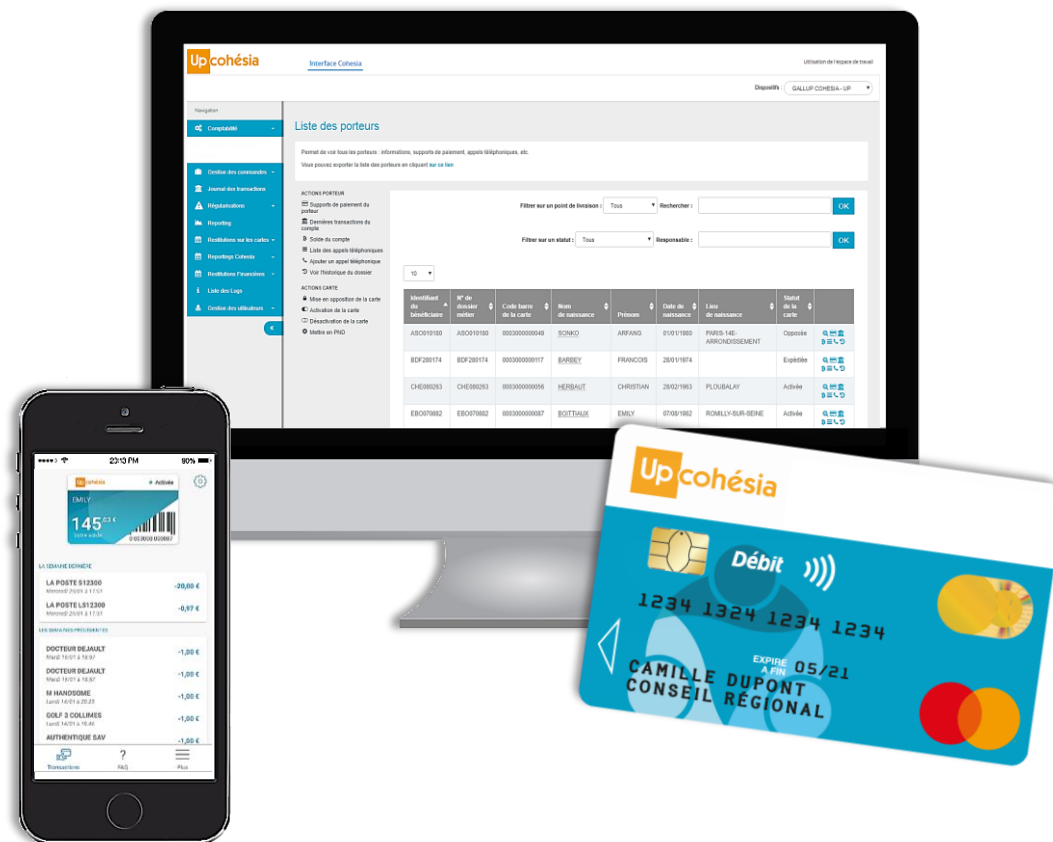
Up cohésia

Interface Cohesia

Utilisation de l'espace de travail

Dispositif : GALLUP COHESIA - UP

Navigation

Comptabilité

Gestion des commandes

Journal des transactions

Régularisations

Reporting

Restitutions sur les cartes

Reporting Cohesia

Restitutions Financières

Liste des Logs

Gestion des utilisateurs

Liste des porteurs

Permet de voir tous les porteurs : informations, supports de paiement, appels téléphoniques, etc.

Vous pouvez exporter la liste des porteurs en cliquant sur ce lien

ACTIONS PORTEUR

Supports de paiement du porteur

Dernières transactions du compte

Solde du compte

Liste des appels téléphoniques

Ajouter un appel téléphonique

Voir l'historique du dossier

ACTIONS CARTE

Mise en opposition de la carte

Activation de la carte

Désactivation de la carte

Mettre en PNO

Filtrer sur un point de livraison : Tous Rechercher : OK

Filtrer sur un statut : Tous Responsable : OK

10

| Identifiant du bénéficiaire | N° de dossier métier | Code barre de la carte | Nom de naissance | Prénom | Date de naissance | Lieu de naissance | Statut de la carte | |
|---|---|---|---|---|---|---|---|---|
| ASO010180 | ASO010180 | 0003000000049 | SONKO | ARFANG | 01/01/1980 | PARIS-14E-ARRONDISSEMENT | Opposée | |
| BDF280174 | BDF280174 | 0003000000117 | BARBEY | FRANCOIS | 28/01/1974 | | Expédiée | |
| CHE080263 | CHE080263 | 0003000000056 | HERBAUT | CHRISTIAN | 28/02/1963 | PLOUBALAY | Activée | |
| EBO070882 | EBO070882 | 0003000000087 | BOITTIAUX | EMILY | 07/08/1982 | ROMILLY-SUR-SEINE | Activée | |

23:13 PM 90%

Up cohésia • Activée

EMILY

145,23 €

Solde actuel

0003000000087

LA SEMAINE DERNIÈRE

LA POSTE 512300 -20,00 €
Mercredi 20/01 à 17:51

LA POSTE L512300 -0,97 €
Mercredi 20/01 à 17:51

LES SEMAINES PRÉCÉDENTES

DOCTEUR DEJAULT -1,00 €
Mardi 19/01 à 18:57

DOCTEUR DEJAULT -1,00 €
Mardi 19/01 à 18:57

M HANDSOME -1,00 €
Lundi 14/01 à 20:25

GOLF 3 COLLINES -1,00 €
Lundi 14/01 à 16:46

AUTHENTIQUE SAV -1,00 €

Transactions FAQ Plus

Up cohésia

Débit

1234 1324 1234 1234

EXPIRE A FIN 05/21

CAMILLE DUPONT
CONSEIL RÉGIONAL